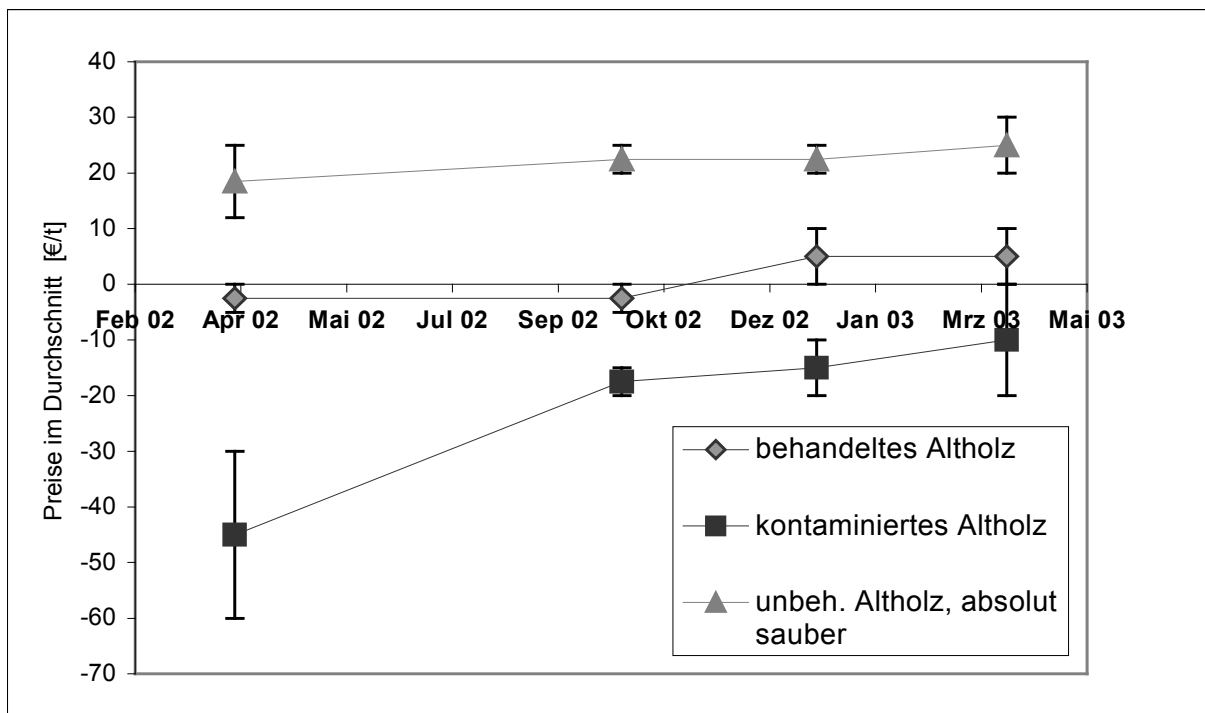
40
30
20
10
0
-10
-20
-30
-40
-50
-60
-70

Preise im Durchschnitt [€/t]

Feb 02 Apr 02 Mai 02 Jul 02 Sep 02 Okt 02 Dez 02 Jan 03 Mrz 03 Mai 03

behandeltes Altholz
kontaminiertes Altholz
unbeh. Altholz, absolut sauber